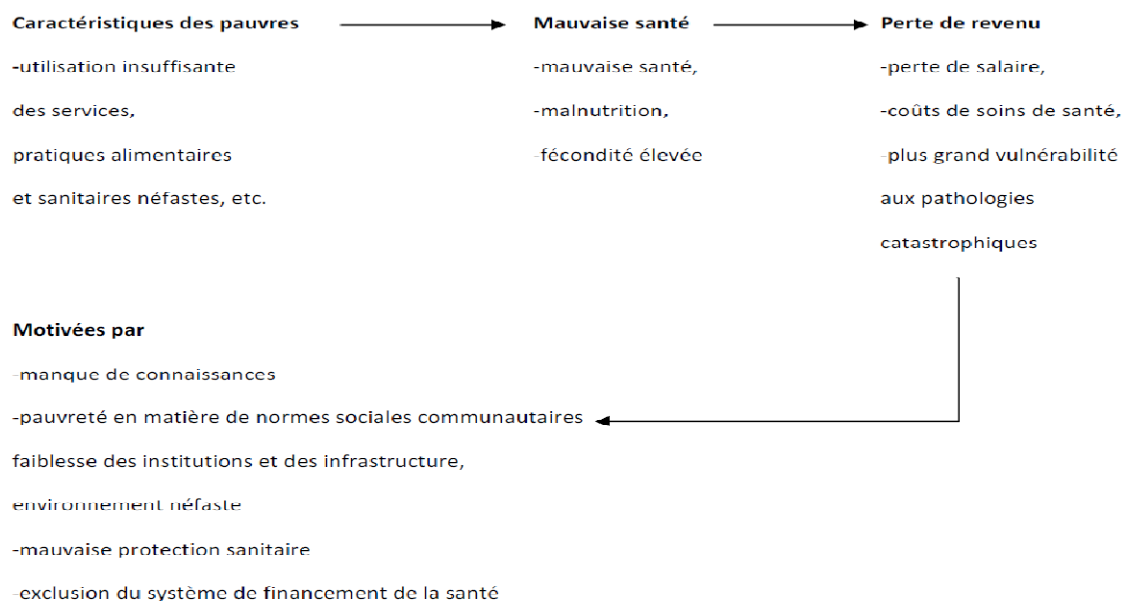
Caractéristiques des pauvres

-utilisation insuffisante

des services,

pratiques alimentaires

et sanitaires néfastes, etc.

Mauvaise santé

-mauvaise santé,

-malnutrition,

-fécondité élevée

Perte de revenu

-perte de salaire,

-coûts de soins de santé,

-plus grand vulnérabilité

aux pathologies

catastrophiques

Motivées par

-manque de connaissances

-pauvreté en matière de normes sociales communautaires

faiblesse des institutions et des infrastructure,

environnement néfaste

-mauvaise protection sanitaire

-exclusion du système de financement de la santé